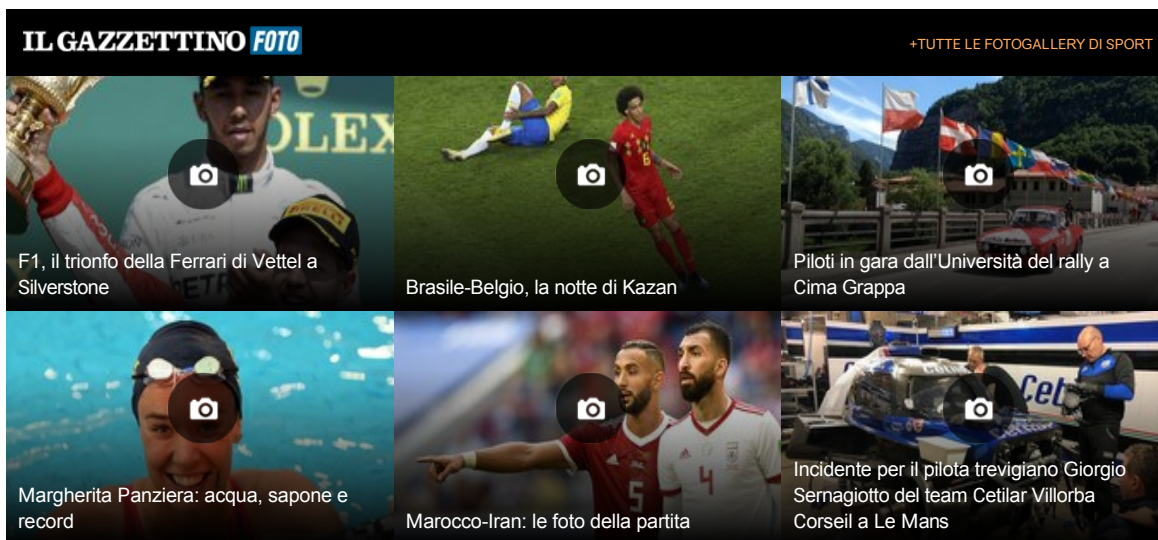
IL GAZZETTINO FOTO

+TUTTE LE FOTOGALLERY DI SPORT

F1, il trionfo della Ferrari di Vettel a Silverstone

Brasile-Belgio, la notte di Kazan

Piloti in gara dall'Università del rally a Cima Grappa

Margherita Panziera: acqua, sapone e record

Marocco-Iran: le foto della partita

Incidente per il pilota trevigiano Giorgio Sernagiotto del team Cetilar Villorba Corseil a Le Mans